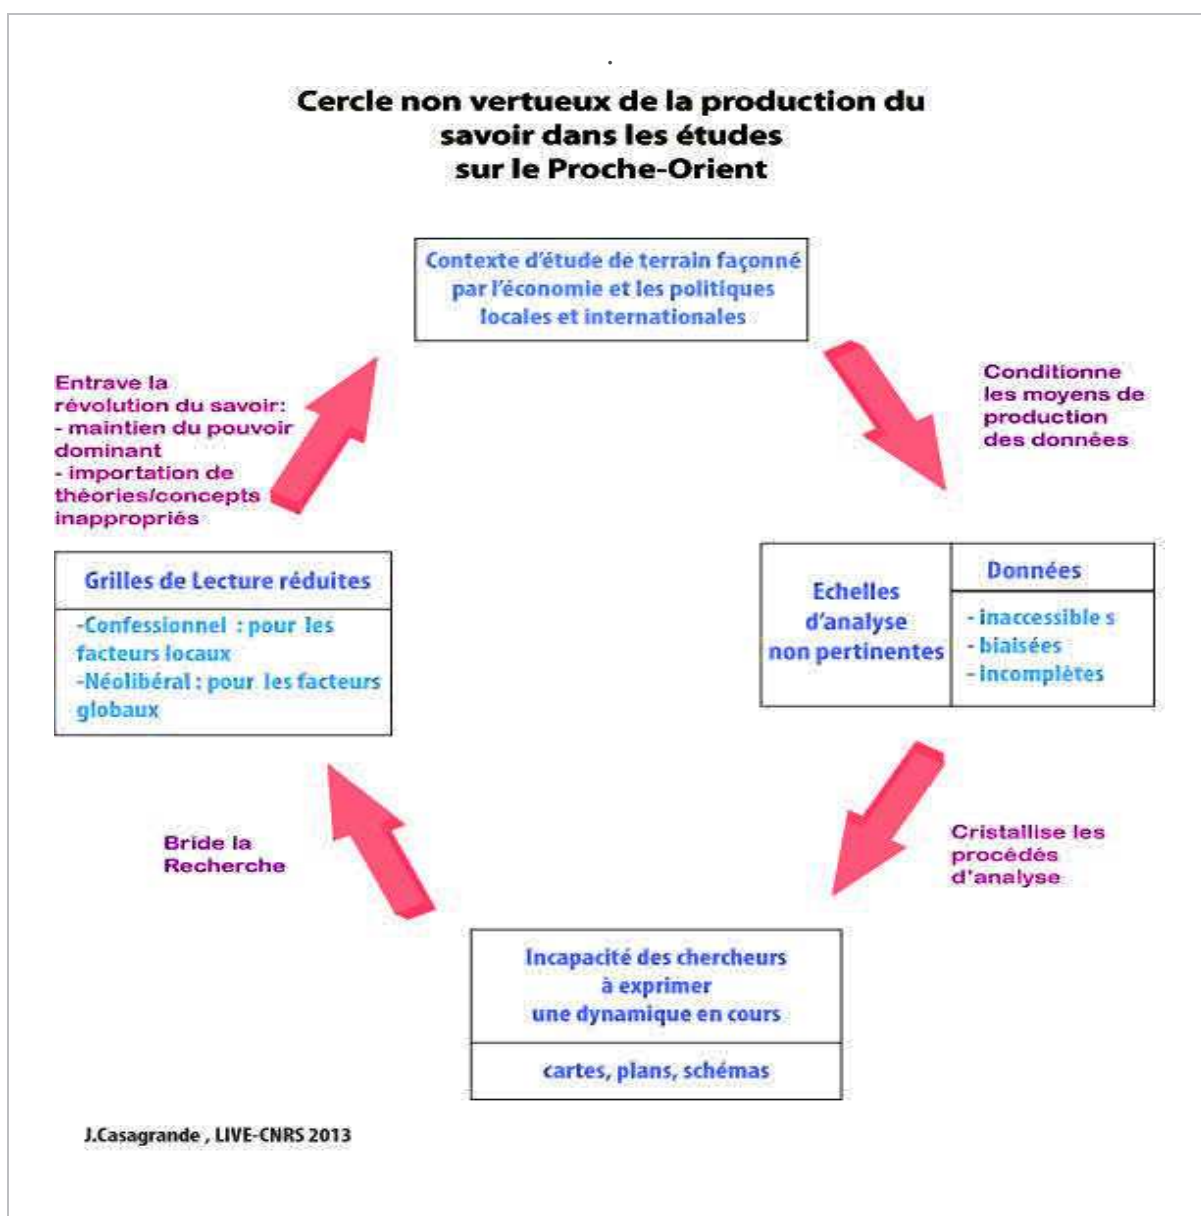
Cercle non vertueux de la production du savoir dans les études sur le Proche-Orient

Contexte d'étude de terrain façonné par l'économie et les politiques locales et internationales

Conditionne les moyens de production des données

Echelles d'analyse non pertinentes

Données

- inaccessible s
- biaisées
- incomplètes

Cristallise les procédés d'analyse

Incapacité des chercheurs à exprimer une dynamique en cours

cartes, plans, schémas

Bride la Recherche

Grilles de Lecture réduites

-Confessionnel : pour les facteurs locaux
-Néolibéral : pour les facteurs globaux

Entrave la révolution du savoir:
- maintien du pouvoir dominant
- importation de théories/concepts inappropriés

J.Casagrande , LIVE-CNRS 2013